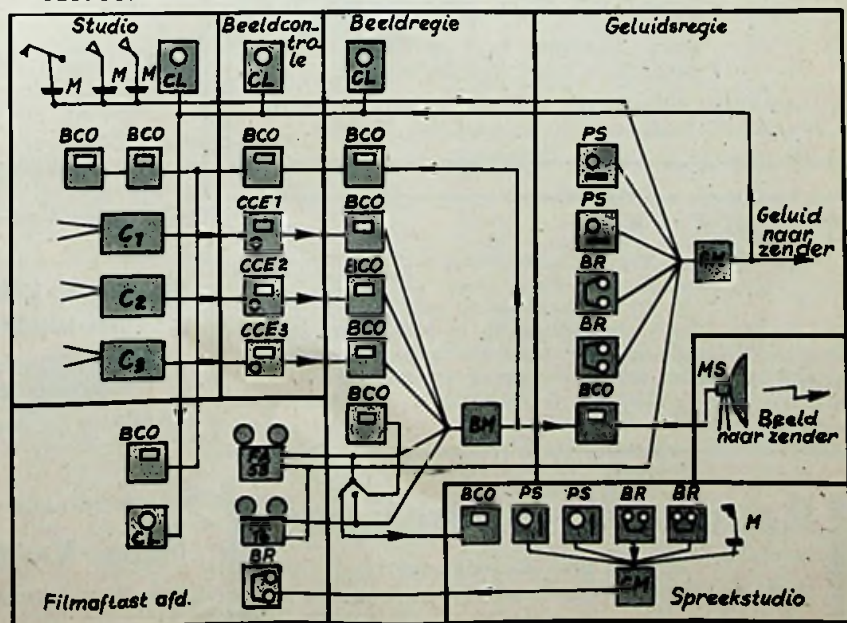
Studio
Beeldcontrole
Beeldregie
Geluidsregie
M
M
M
CL
CL
CL
BCO
BCO
BCO
BCO
PS
PS
$C_1$
CCE1
BCO
Geluid naar zender
CCE2
BCO
$C_2$
BR
GM
BR
$C_3$
CCE3
BCO
BCO
BCO
MS
Beeld naar zender
BM
BCO
FA 35
BCO
PS
PS
BR
BR
16
M
CL
BR
GM
Filmaftast afd.
Spreekstudio